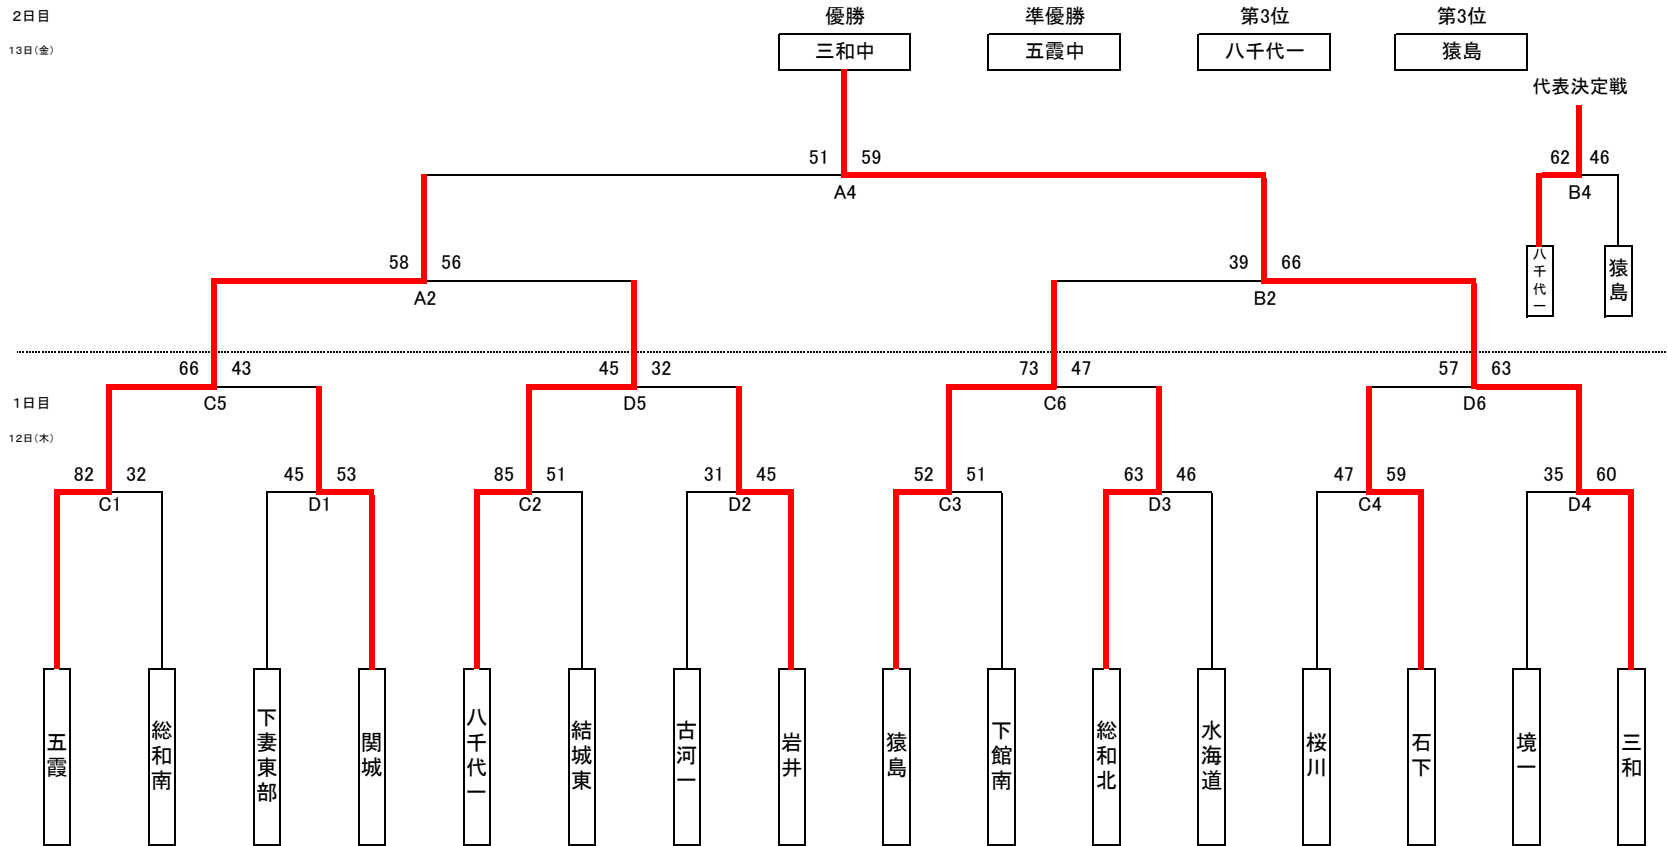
2日目
13日(金)

優勝
三和中

準優勝
五霞中

第3位
八千代一

第3位
猿島

代表決定戦

51 59
A4

62 46
B4

八千代一
猿島

58 56
A2

39 66
B2

1日目
12日(木)

66 43
C5

45 32
D5

73 47
C6

57 63
D6

82 32
C1

45 53
D1

85 51
C2

31 45
D2

52 51
C3

63 46
D3

47 59
C4

35 60
D4

五霞
総和南
下妻東部
関城
八千代一
結城東
古河一
岩井
猿島
下館南
総和北
水海道
桜川
石下
境一
三和